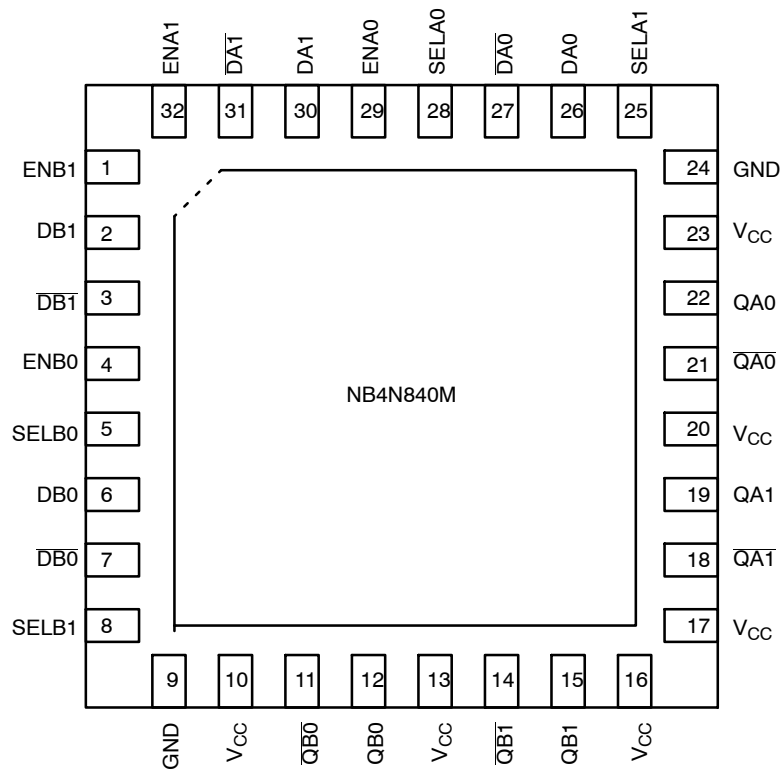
ENA1 $\overline{DA1}$ DA1 ENA0 SELA0 $\overline{DA0}$ DA0 SELA1

32 31 30 29 28 27 26 25

ENB1 1
DB1 2
$\overline{DB1}$ 3
ENB0 4
SELB0 5
DB0 6
$\overline{DB0}$ 7
SELB1 8

24 GND
23 $V_{CC}$
22 QA0
21 $\overline{QA0}$
20 $V_{CC}$
19 QA1
18 $\overline{QA1}$
17 $V_{CC}$

NB4N840M

9 10 11 12 13 14 15 16

GND $V_{CC}$ $\overline{QB0}$ QB0 $V_{CC}$ $\overline{QB1}$ QB1 $V_{CC}$